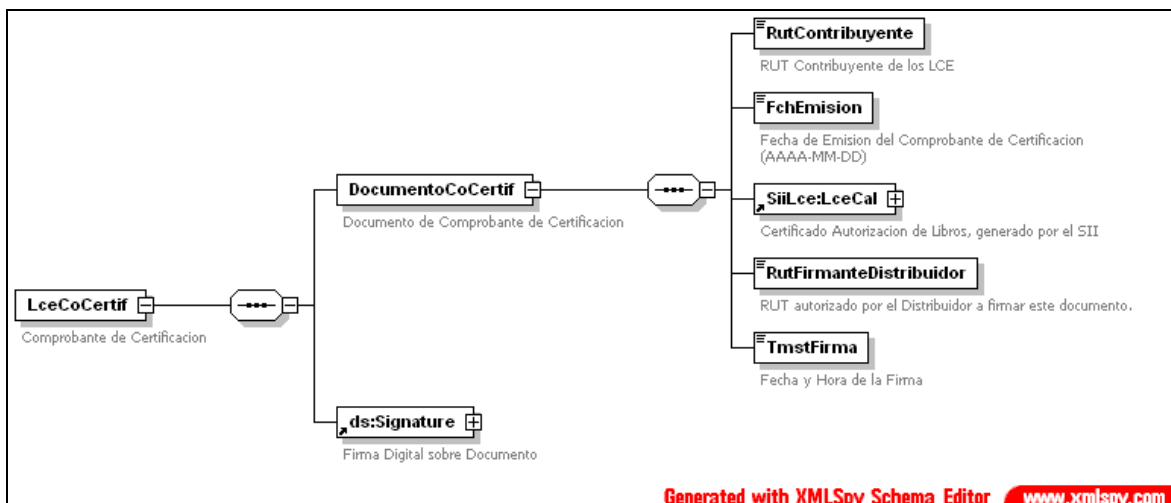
LceCoCertif

Comprobante de Certificacion

DocumentoCoCertif

Documento de Comprobante de Certificacion

ds:Signature

Firma Digital sobre Documento

RutContribuyente

RUT Contribuyente de los LCE

FchEmision

Fecha de Emision del Comprobante de Certificacion (AAAA-MM-DD)

SiiLce:LceCal

Certificado Autorizacion de Libros, generado por el SII

RutFirmanteDistribuidor

RUT autorizado por el Distribuidor a firmar este documento.

TmstFirma

Fecha y Hora de la Firma

Generated with XMLSpy Schema Editor www.xmlspy.com